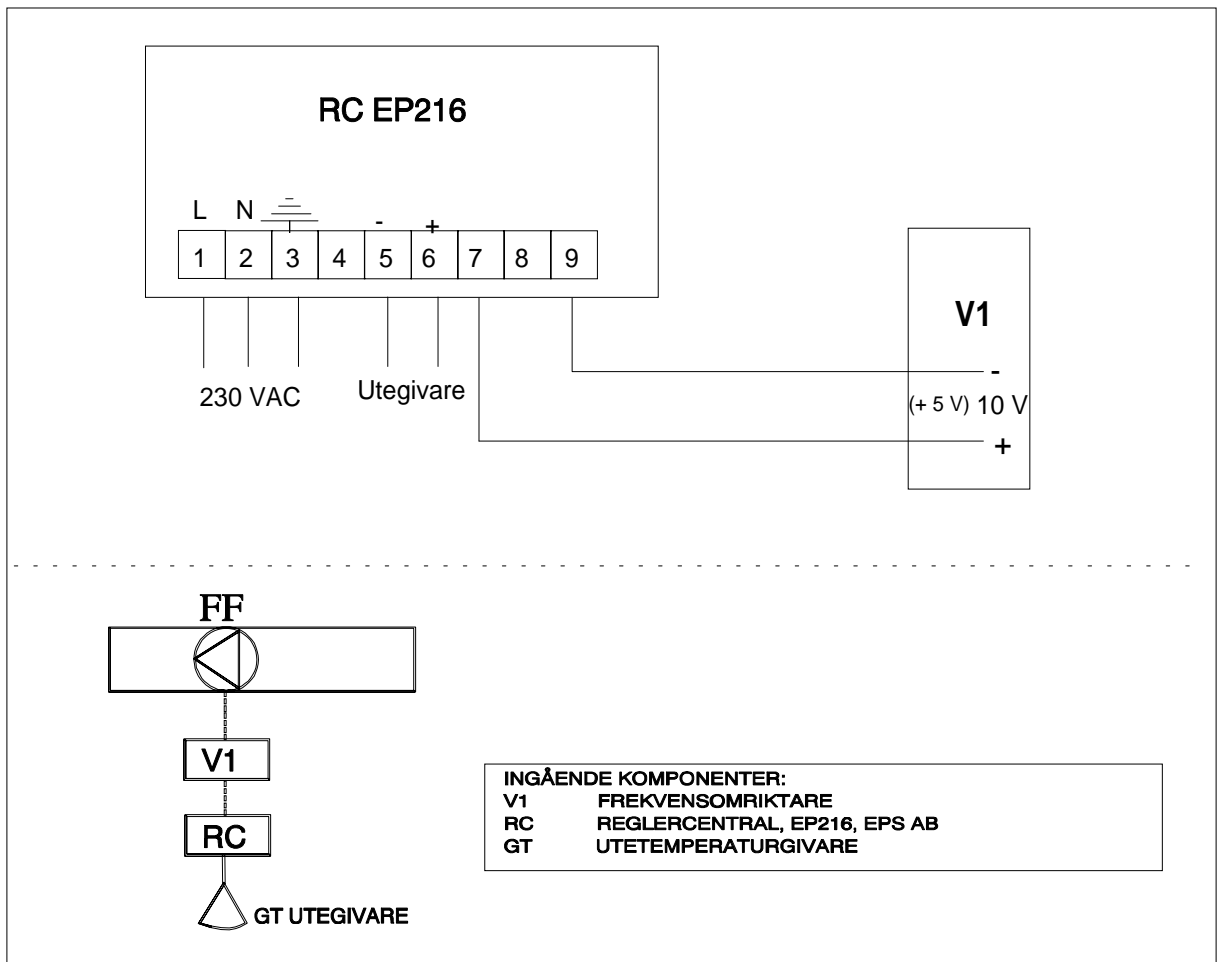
RC EP216

L N

- +

| 1 | 2 | 3 | 4 | 5 | 6 | 7 | 8 | 9 |
|---|---|---|---|---|---|---|---|---|

230 VAC

Utegivare

V1

-

(+ 5 V) 10 V

+

FF

V1

RC

GT UTEGIVARE

INGÅENDE KOMPONENTER:
V1 FREKVENSOMRIKTARE
RC REGLERCENTRAL, EP216, EPS AB
GT UTETEMPERATURGIVARE